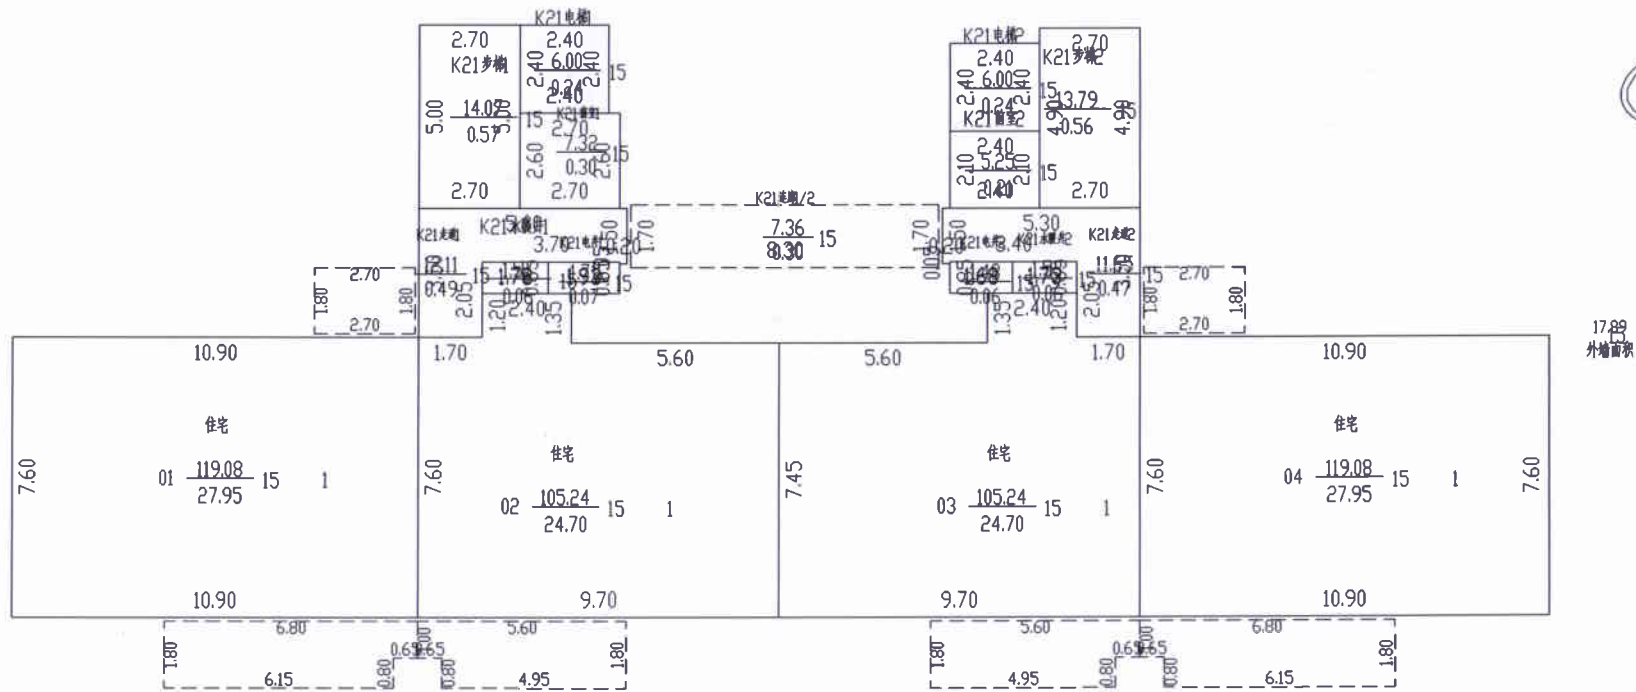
K21电梯
2.70
K21步梯1
2.40
6.00
0.24
2.40
15
2.40
5.00
14.07
0.57
15
2.70
7.32
0.30
2.60
15
2.70
2.70
K21电梯P
2.40
6.00
0.24
K21步梯2
2.70
13.79
0.56
4.90
15
4.90
K21前室2
2.40
5.25
0.20
2.10
2.10
15
2.70
K21电梯/2
7.36
8.30
15
1.70
1.70
K21走廊
K21水暖井1
3.70
K21电井1
0.20
1.50
12.11
0.49
15
1.78
0.06
15
1.93
0.07
15
5.30
K21电井2
8.40
K21水暖井2
K21走廊2
11.65
0.47
15
1.98
0.06
15
1.78
0.06
2.70
1.80
2.70
1.80
2.05
1.20
2.40
1.35
1.35
2.40
1.20
2.05
2.70
1.80
2.70
1.80
10.90
1.70
5.60
5.60
1.70
10.90
17.89
外墙面积
住宅
7.60
01
119.08
27.95
15
1
住宅
7.60
02
105.24
24.70
15
1
7.45
住宅
03
105.24
24.70
15
1
7.60
住宅
04
119.08
27.95
15
1
7.60
10.90
9.70
9.70
10.90
1.80
6.80
1.00
5.60
1.80
0.65
0.65
6.15
0.80
0.80
4.95
1.80
5.60
1.00
6.80
1.80
0.65
0.65
4.95
0.80
0.80
6.15